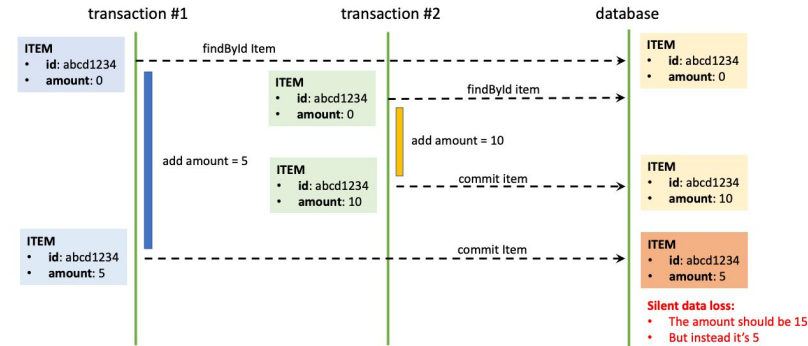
transaction #1

transaction #2

database

ITEM
- **id**: abcd1234
- **amount**: 0

findById Item

ITEM
- **id**: abcd1234
- **amount**: 0

ITEM
- **id**: abcd1234
- **amount**: 0

findById item

ITEM
- **id**: abcd1234
- **amount**: 0

add amount = 5

add amount = 10

ITEM
- **id**: abcd1234
- **amount**: 10

commit item

ITEM
- **id**: abcd1234
- **amount**: 10

ITEM
- **id**: abcd1234
- **amount**: 5

commit Item

ITEM
- **id**: abcd1234
- **amount**: 5

**Silent data loss:**
- The amount should be 15
- But instead it's 5